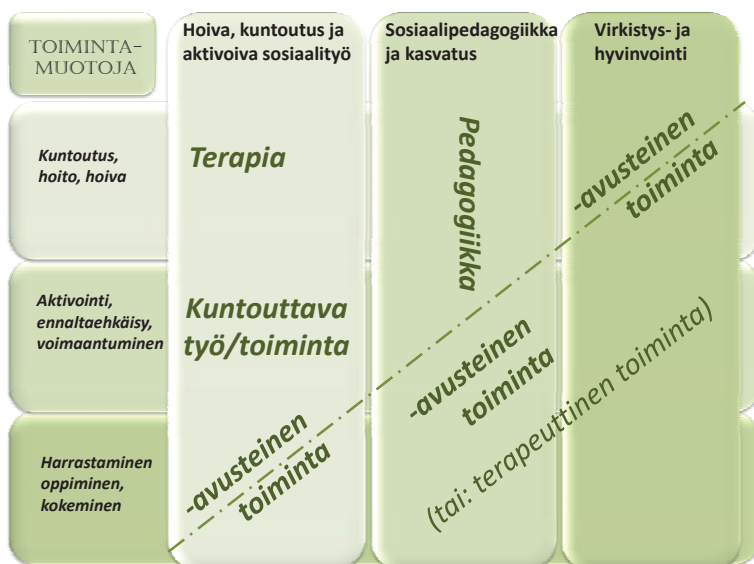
| TOIMINTA-MUOTOJA | Hoiva, kuntoutus ja aktivoiva sosiaalityö | Sosiaalipedagogiikka ja kasvatus | Virkistys- ja hyvinvointi |
|---|---|---|---|
| Kuntoutus, hoito, hoiva | Terapia | Pedagogiikka | -avusteinen toiminta |
| Aktivointi, ennaltaehkäisy, voimaantuminen | Kuntouttava työ/toiminta | -avusteinen toiminta | |
| Harrastaminen oppiminen, kokeminen | -avusteinen toiminta | (tai: terapeuttinen toiminta) | |